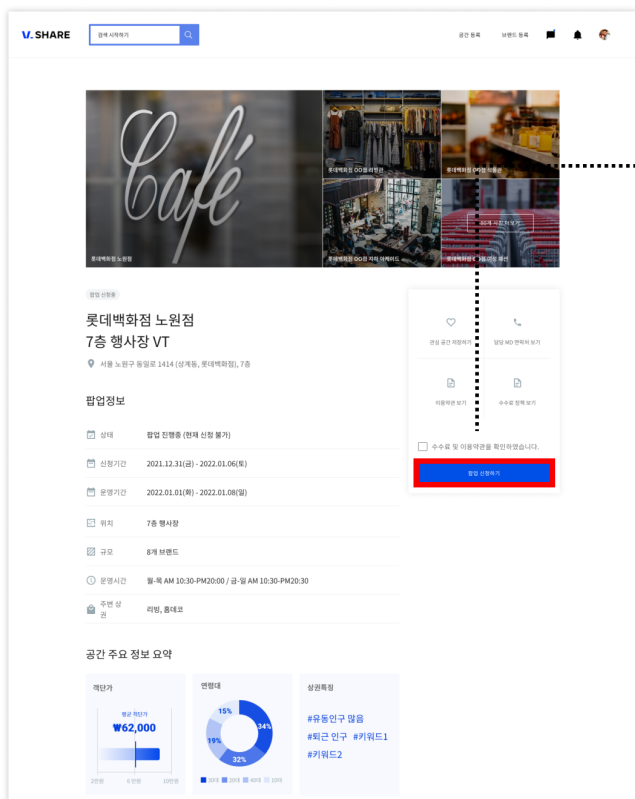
V. SHARE

검색 시작하기

공간 등록　브랜드 등록

Café

롯데백화점 노원점

롯데백화점 OO점 의류관

롯데백화점 OO점 식품관

롯데백화점 OO점 지하 아케이드

롯데백화점 OO점 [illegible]

00개 사진 더보기

팝업 신청중

롯데백화점 노원점
7층 행사장 VT

서울 노원구 동일로 1414 (상계동, 롯데백화점), 7층

관심 공간 저장하기　담당 MD 연락처 보기

이용약관 보기　수수료 정책 보기

수수료 및 이용약관을 확인하였습니다.

팝업 신청하기

팝업정보

| 상태 | 팝업 진행중 (현재 신청 불가) |
|---|---|
| 신청기간 | 2021.12.31(금) - 2022.01.06(토) |
| 운영기간 | 2022.01.01(화) - 2022.01.08(일) |
| 위치 | 7층 행사장 |
| 규모 | 8개 브랜드 |
| 운영시간 | 월-목 AM 10:30-PM20:00 / 금-일 AM 10:30-PM20:30 |
| 주변 상권 | 리빙, 홈데코 |

공간 주요 정보 요약

객단가
평균 객단가
₩62,000
2만원　6만원　10만원

연령대
15%　34%　19%　32%
30대　20대　40대　10대

상권특징
#유동인구 많음
#퇴근 인구　#키워드1
#키워드2